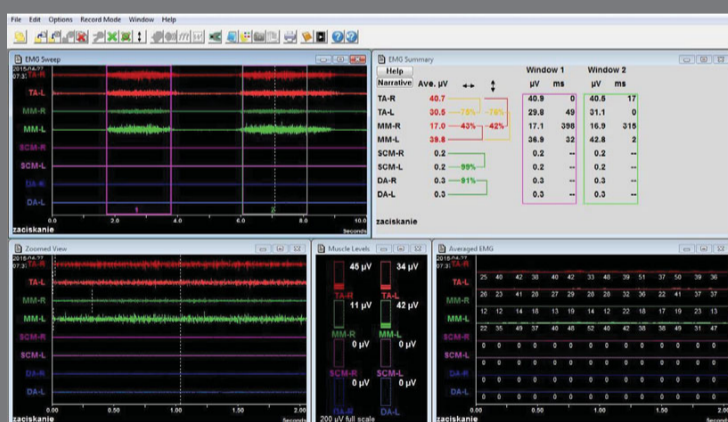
File Edit Options Record Mode Window Help

EMG Sweep

2018-04-11
07:3

TA-R
TA-L
MM-R
MM-L
SCM-R
SCM-L
DA-R
DA-L

0.0 2.0 4.0 6.0 8.0 10.0
Seconds

zaciskanie

EMG Summary

Help
Narrative Ave. µV

Window 1 Window 2
µV ms µV ms

| | Ave. µV | | | Window 1 µV | ms | Window 2 µV | ms |
|---|---|---|---|---|---|---|---|
| TA-R | 40.7 | | | 40.9 | 0 | 40.5 | 17 |
| TA-L | 30.5 | 75% | 75% | 29.8 | 49 | 31.1 | 0 |
| MM-R | 17.0 | 40% | 42% | 17.1 | 396 | 16.9 | 315 |
| MM-L | 39.8 | | | 36.9 | 32 | 42.8 | 2 |
| SCM-R | 0.2 | | | 0.2 | -- | 0.2 | -- |
| SCM-L | 0.2 | 99% | | 0.2 | -- | 0.2 | -- |
| DA-R | 0.3 | 91% | | 0.3 | -- | 0.2 | -- |
| DA-L | 0.3 | | | 0.3 | -- | 0.3 | -- |

zaciskanie

Zoomed View

2018-04-11
07:3

TA-R
TA-L
MM-R
MM-L
SCM-R
SCM-L
DA-R
DA-L

0.00 0.50 1.00 1.50 2.00
Seconds

zaciskanie

Muscle Levels

45 µV 34 µV
TA-R TA-L
11 µV 42 µV
MM-R MM-L
0 µV 0 µV
SCM-R SCM-L
DA-R DA-L
200 µV full scale

Averaged EMG

2018-04-11

TA-R 25 40 42 38 40 42 33 48 39 51 37 50 39 36
TA-L 26 23 41 28 27 29 28 28 32 36 22 41 37 37
MM-R 12 12 14 18 13 19 14 12 18 17 19 23 13
MM-L 22 35 49 37 40 46 52 40 42 38 38 49 31 47
SCM-R 0 0 0 0 0 0 0 0 0 0 0 0 0 0
SCM-L 0 0 0 0 0 0 0 0 0 0 0 0 0 0
DA-R 0 0 0 0 0 0 0 0 0 0 0 0 0 0
DA-L 0 0 0 0 0 0 0 0 0 0 0 0 0 0

0 0.50 1.00 1.50 2.00
Seconds

zaciskanie